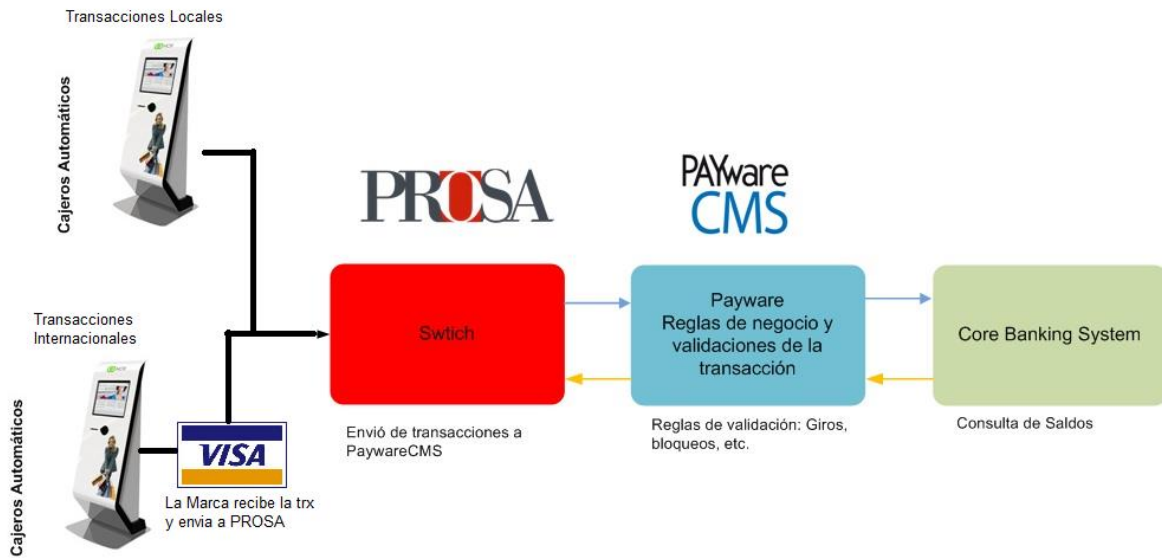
Transacciones Locales

Cajeros Automáticos

PROSA

PAYware
CMS

Transacciones
Internacionales

Swtich

Payware
Reglas de negocio y validaciones de la transacción

Core Banking System

Cajeros Automáticos

VISA

La Marca recibe la trx y envia a PROSA

Envió de transacciones a PaywareCMS

Reglas de validación: Giros, bloqueos, etc.

Consulta de Saldos